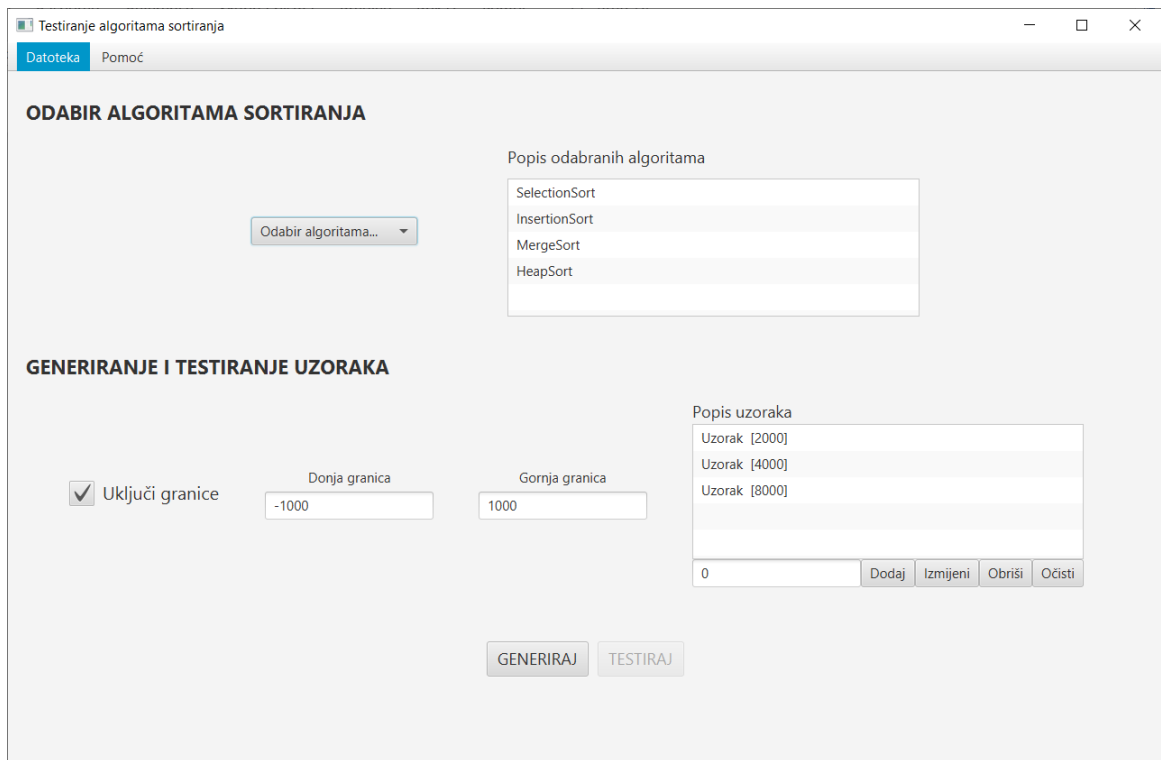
Testiranje algoritama sortiranja

Datoteka Pomoć

ODABIR ALGORITAMA SORTIRANJA

Popis odabranih algoritama

Odabir algoritama...

SelectionSort
InsertionSort
MergeSort
HeapSort

GENERIRANJE I TESTIRANJE UZORAKA

Popis uzoraka

Uzorak [2000]
Uzorak [4000]
Uzorak [8000]

✓ Uključi granice

Donja granica
-1000

Gornja granica
1000

0
Dodaj Izmijeni Obriši Očisti

GENERIRAJ TESTIRAJ